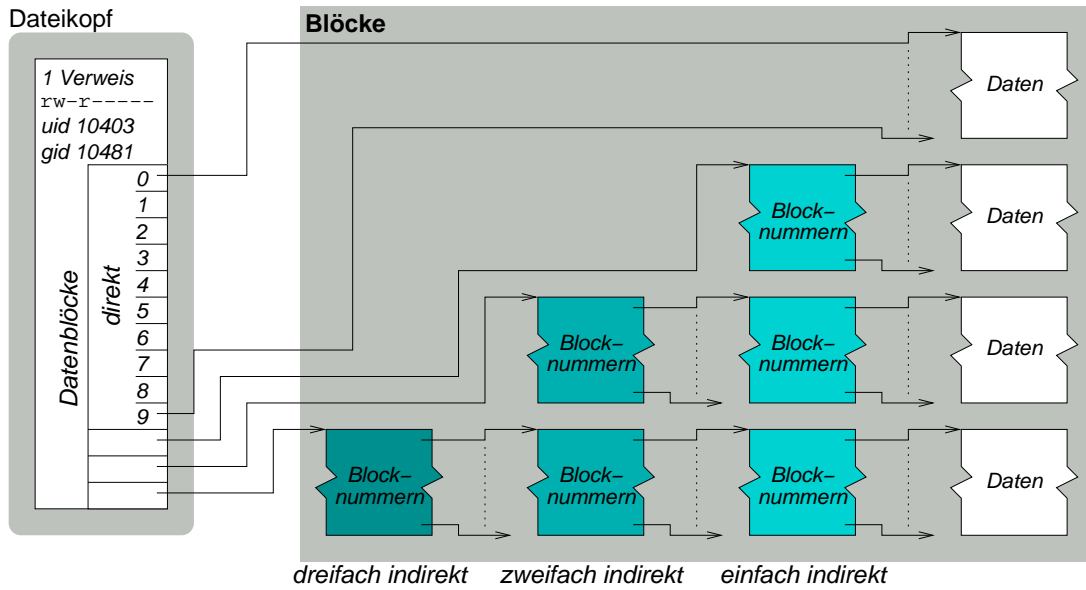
Dateikopf

1 Verweis
rw-r-----
uid 10403
gid 10481

Datenblöcke

direkt

0
1
2
3
4
5
6
7
8
9

Blöcke

Daten

Block-nummern

Daten

Block-nummern

Block-nummern

Daten

Block-nummern

Block-nummern

Block-nummern

Daten

dreifach indirekt zweifach indirekt einfach indirekt